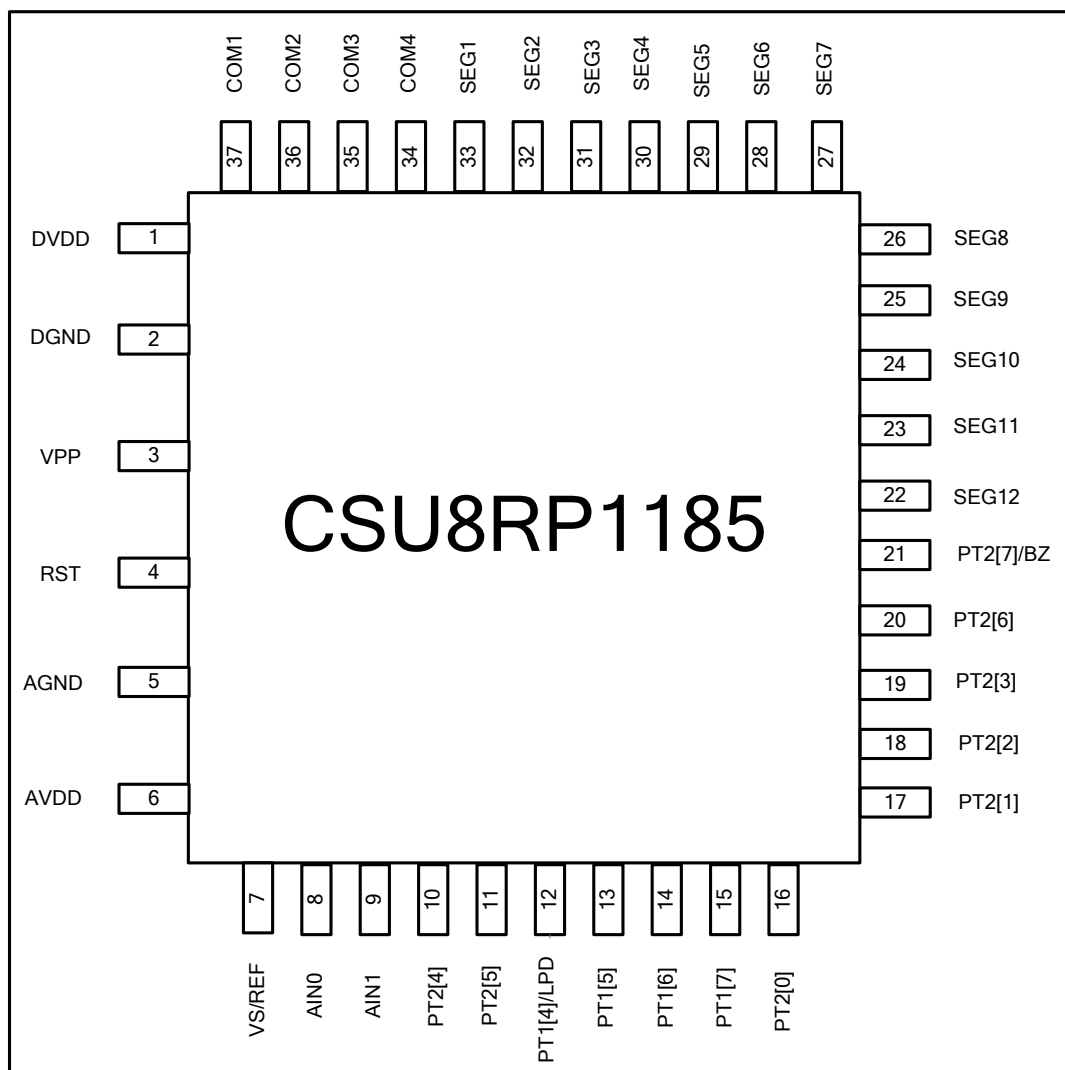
COM1 COM2 COM3 COM4 SEG1 SEG2 SEG3 SEG4 SEG5 SEG6 SEG7

37 36 35 34 33 32 31 30 29 28 27

DVDD 1
DGND 2
VPP 3
RST 4
AGND 5
AVDD 6

CSU8RP1185

26 SEG8
25 SEG9
24 SEG10
23 SEG11
22 SEG12
21 PT2[7]/BZ
20 PT2[6]
19 PT2[3]
18 PT2[2]
17 PT2[1]

7 8 9 10 11 12 13 14 15 16

VS/REF AIN0 AIN1 PT2[4] PT2[5] PT1[4]/LPD PT1[5] PT1[6] PT1[7] PT2[0]